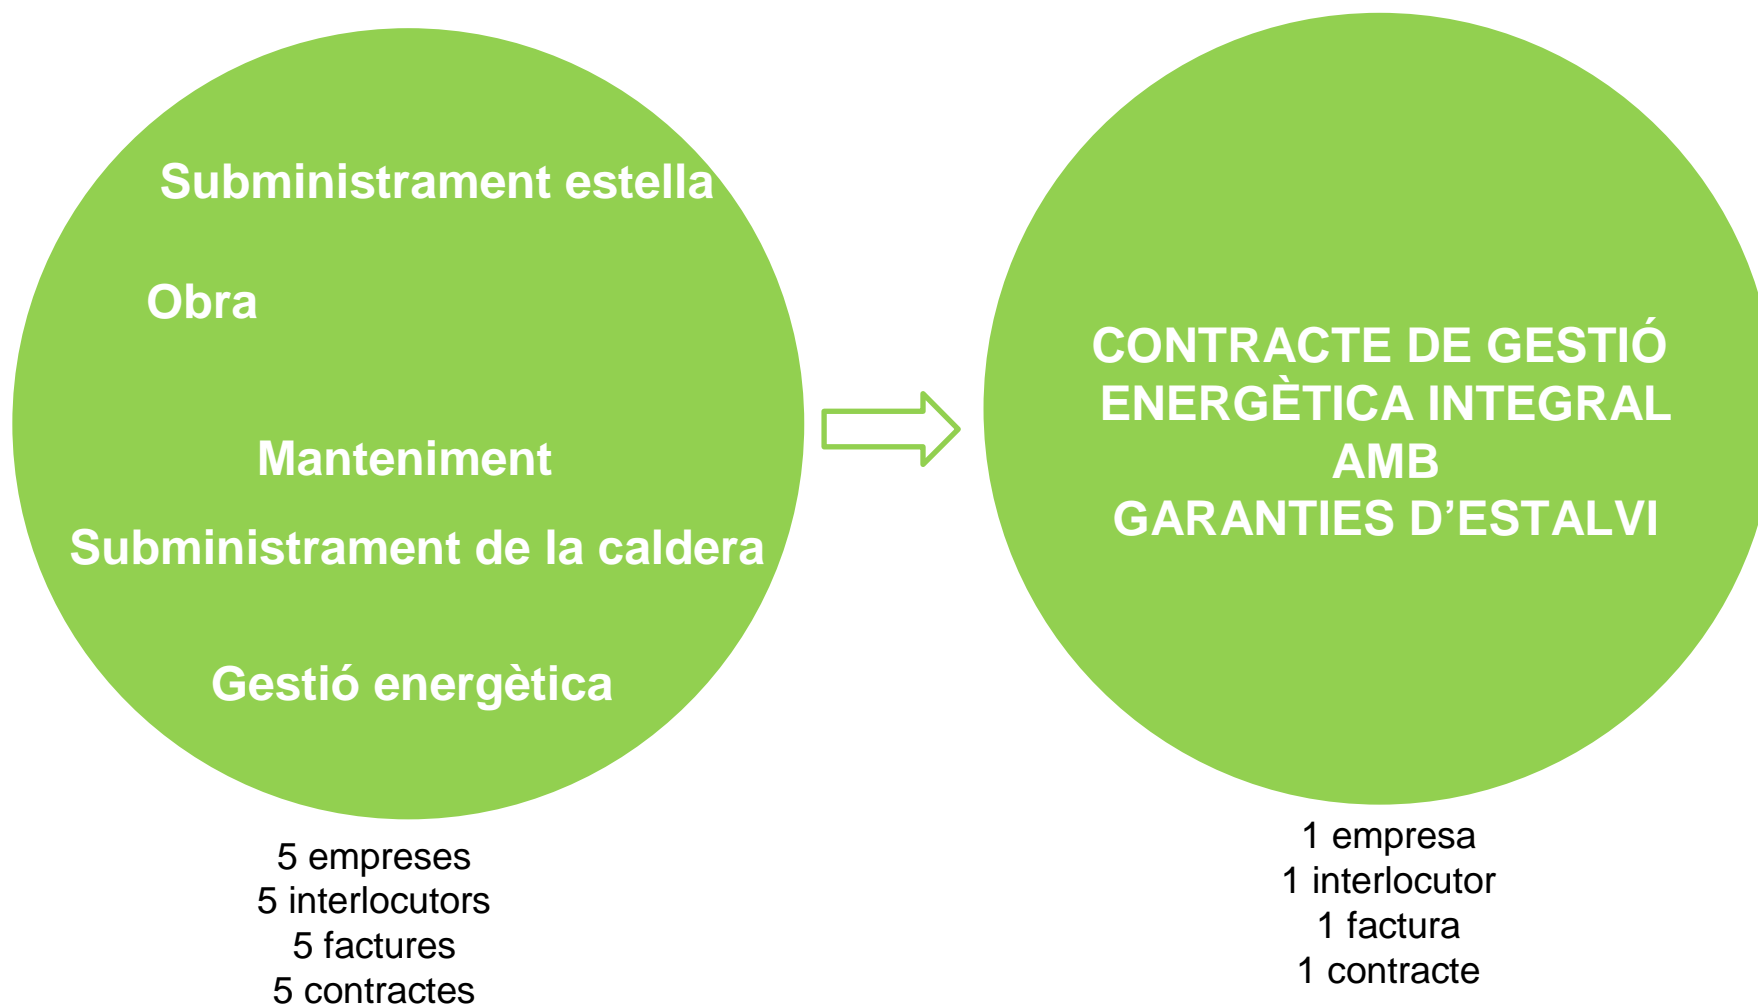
Subministrament estella

Obra

Manteniment

Subministrament de la caldera

Gestió energètica

5 empreses
5 interlocutors
5 factures
5 contractes

CONTRACTE DE GESTIÓ ENERGÈTICA INTEGRAL AMB GARANTIES D'ESTALVI

1 empresa
1 interlocutor
1 factura
1 contracte